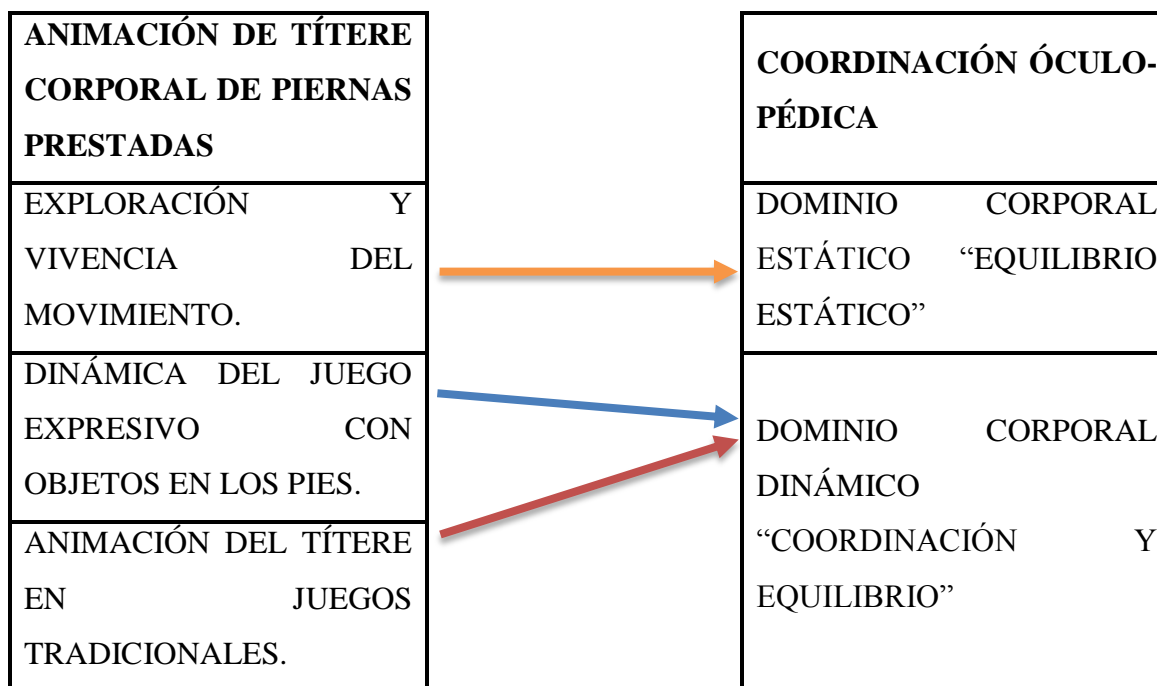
| ANIMACIÓN DE TÍTERE CORPORAL DE PIERNAS PRESTADAS |
|---|
| EXPLORACIÓN Y VIVENCIA DEL MOVIMIENTO. |
| DINÁMICA DEL JUEGO EXPRESIVO CON OBJETOS EN LOS PIES. |
| ANIMACIÓN DEL TÍTERE EN JUEGOS TRADICIONALES. |

| COORDINACIÓN ÓCULO-PÉDICA |
|---|
| DOMINIO CORPORAL ESTÁTICO “EQUILIBRIO ESTÁTICO” |
| DOMINIO CORPORAL DINÁMICO “COORDINACIÓN Y EQUILIBRIO” |